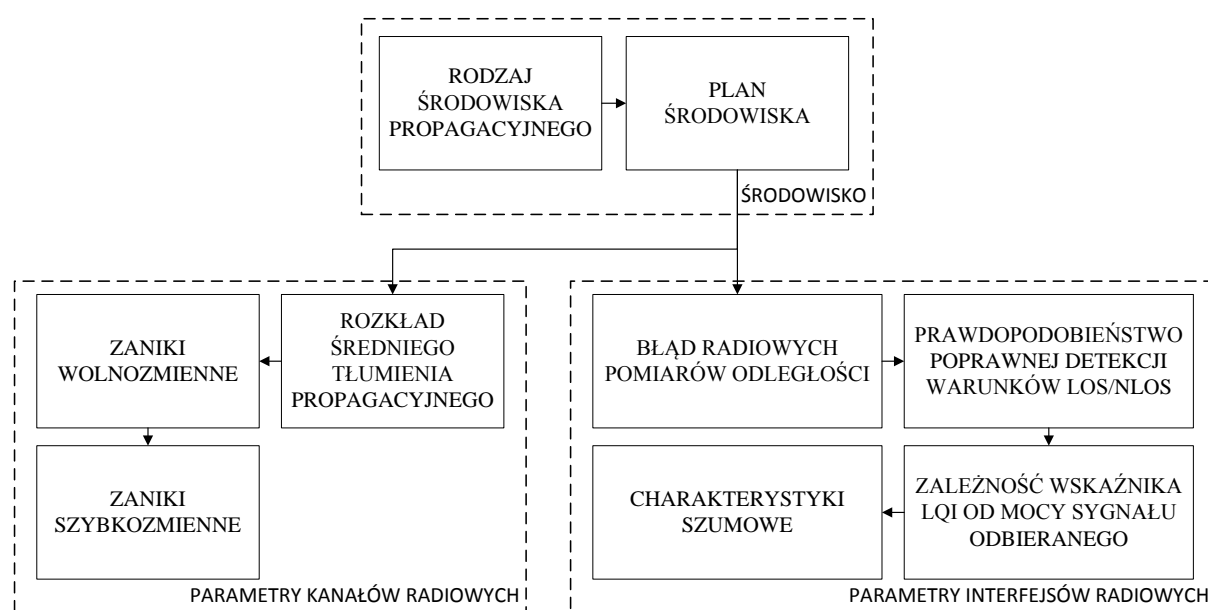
RODZAJ ŚRODOWISKA PROPAGACYJNEGO

PLAN ŚRODOWISKA

ŚRODOWISKO

ZANIKI WOLNOZMIENNE

ROZKŁAD ŚREDNIEGO TŁUMIENIA PROPAGACYJNEGO

ZANIKI SZYBKOZMIENNE

PARAMETRY KANAŁÓW RADIOWYCH

BŁĄD RADIOWYCH POMIARÓW ODLEGŁOŚCI

PRAWDOPODOBIEŃSTWO POPRAWNEJ DETEKCJI WARUNKÓW LOS/NLOS

CHARAKTERYSTYKI SZUMOWE

ZALEŻNOŚĆ WSKAŹNIKA LQI OD MOCY SYGNAŁU ODBIERANEGO

PARAMETRY INTERFEJSÓW RADIOWYCH